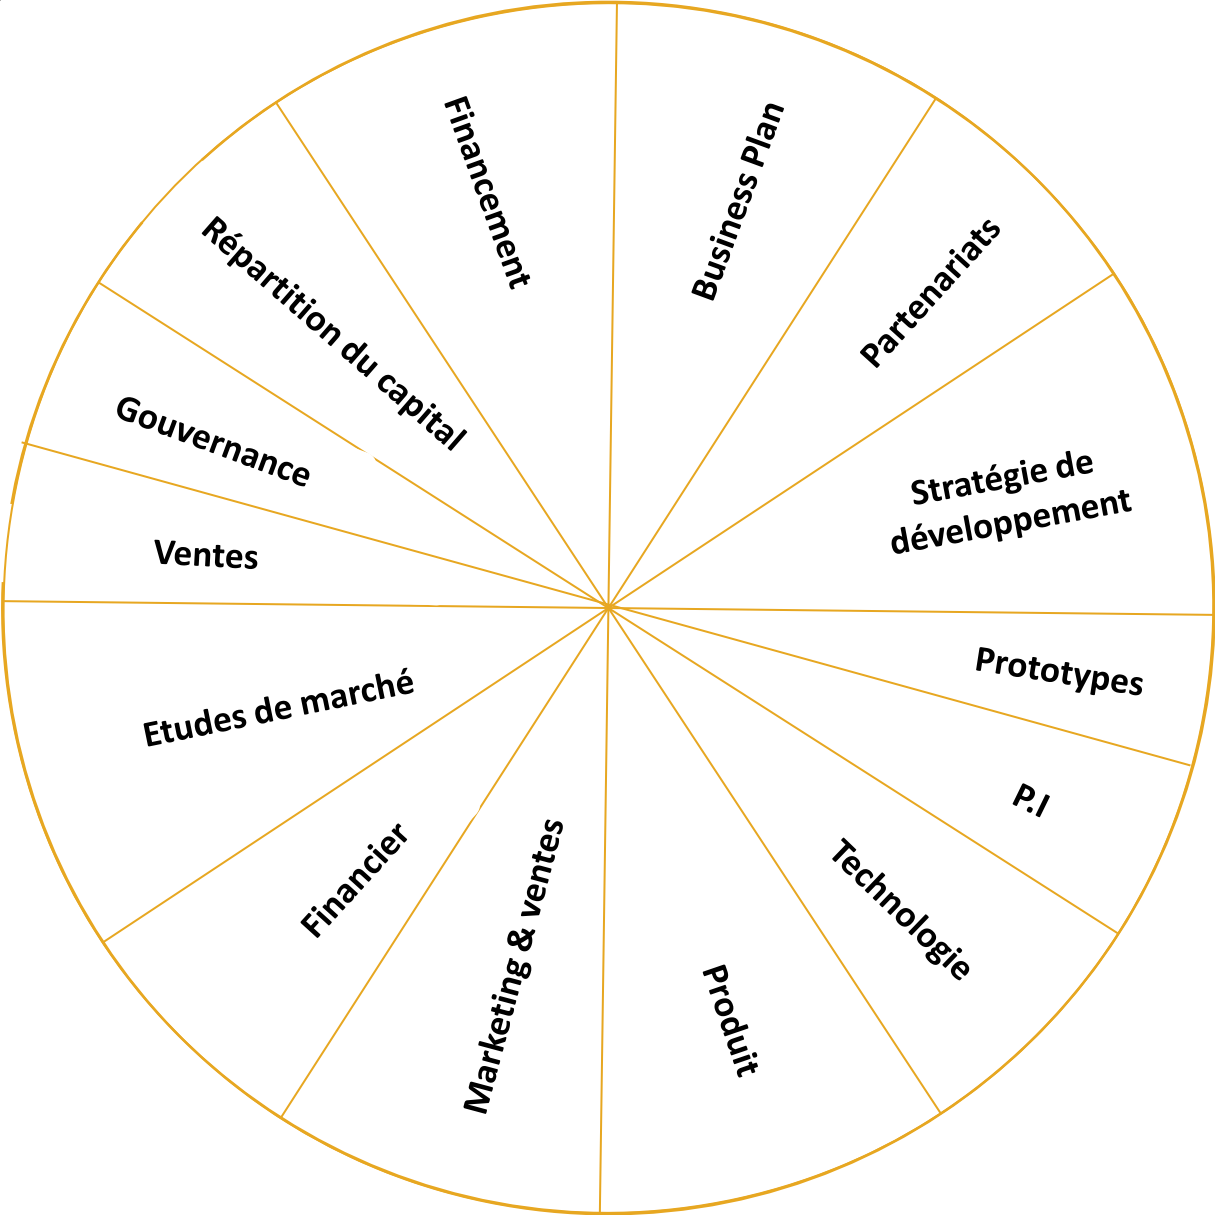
Financement

Business Plan

Partenariats

Stratégie de développement

Prototypes

P.I

Technologie

Produit

Marketing & ventes

Financier

Etudes de marché

Ventes

Gouvernance

Répartition du capital